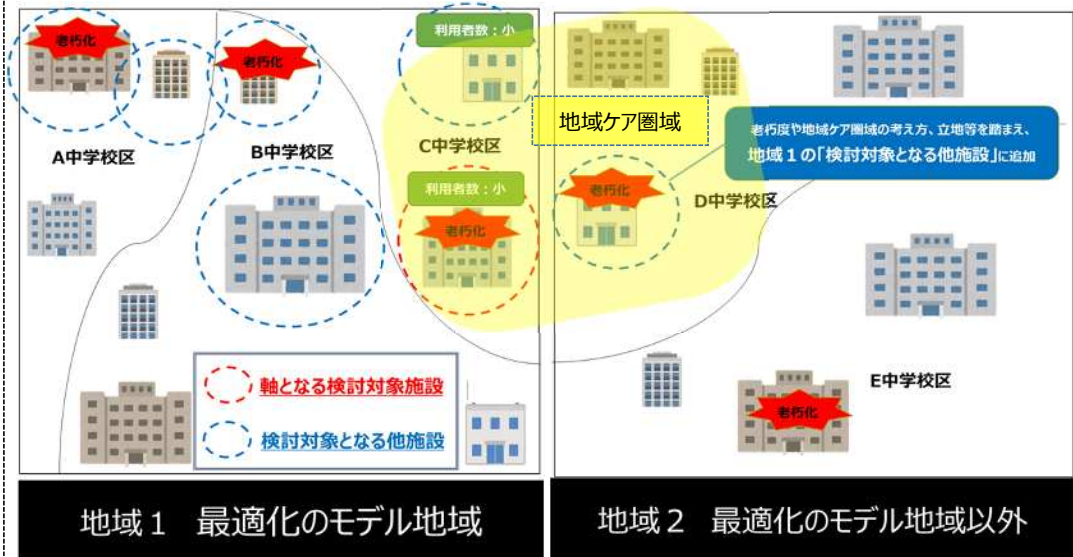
老朽化

老朽化

利用者数：小

A中学校区

B中学校区

C中学校区

利用者数：小

老朽化

地域ケア圏域

老朽度や地域ケア圏域の考え方、立地等を踏まえ、地域１の「検討対象となる他施設」に追加

老朽化

D中学校区

E中学校区

老朽化

軸となる検討対象施設

検討対象となる他施設

地域１　最適化のモデル地域

地域２　最適化のモデル地域以外